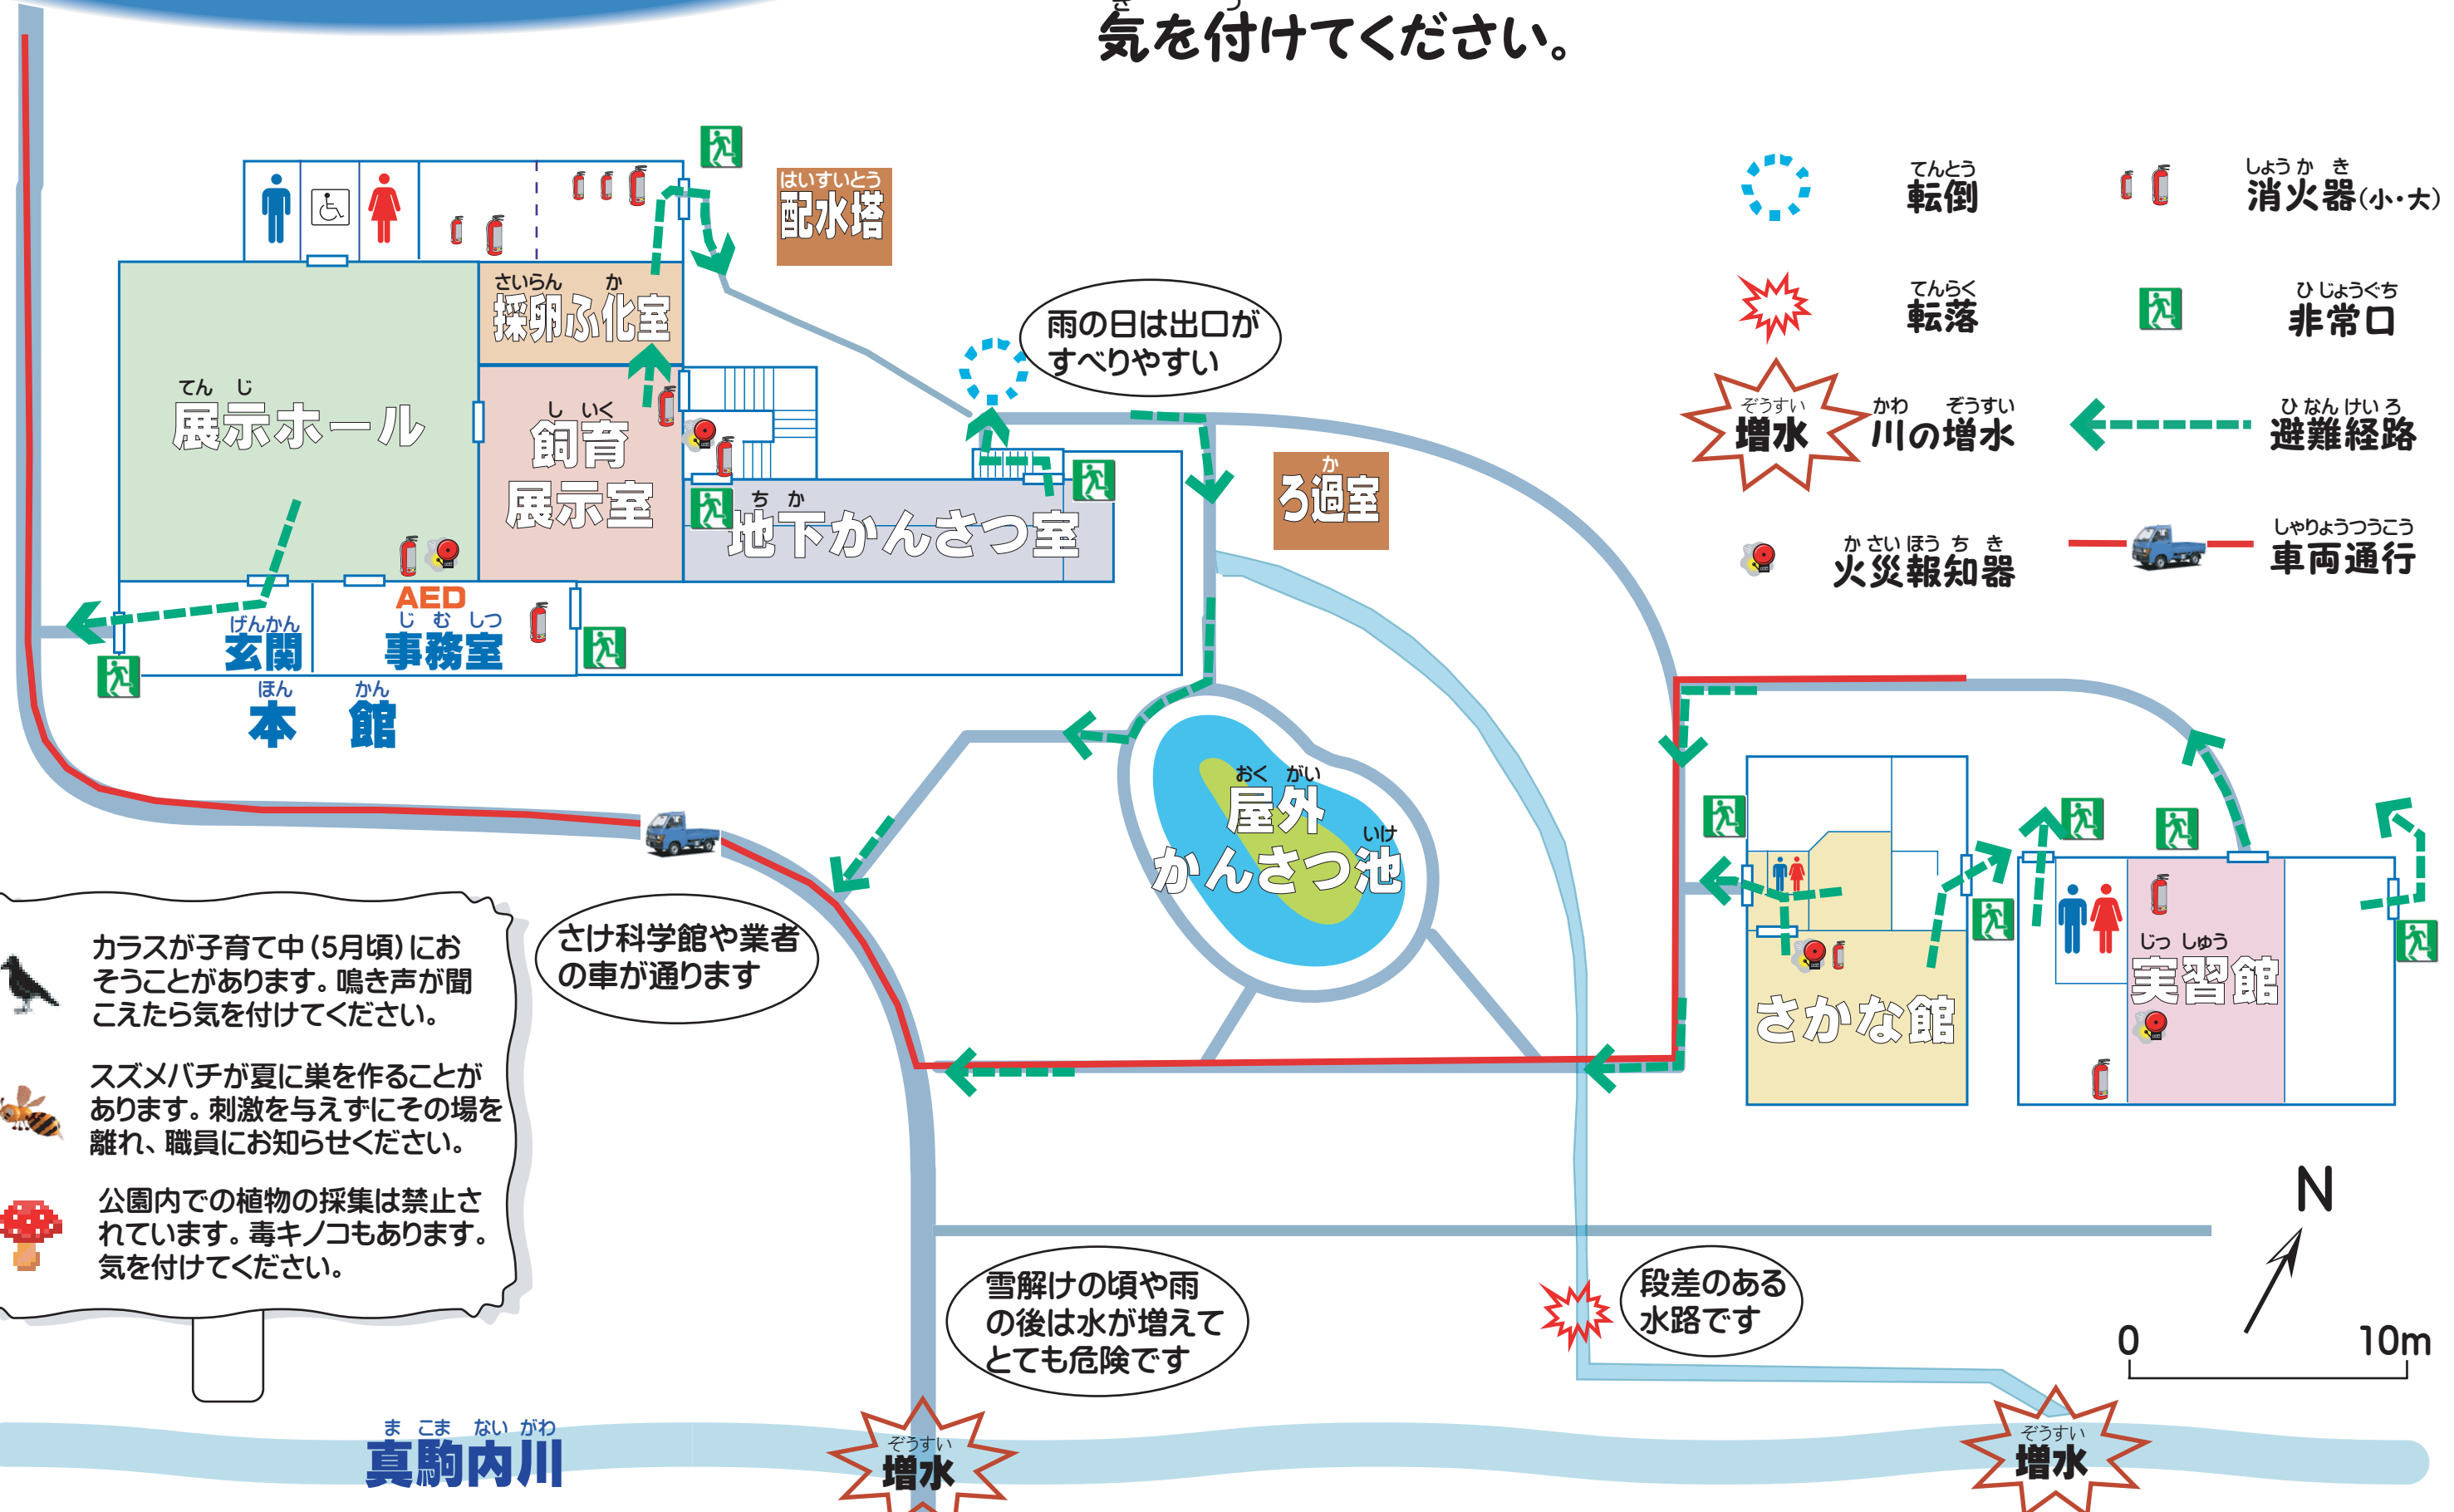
気を付けてください。

転倒　消火器(小・大)
転落　非常口
増水　川の増水　避難経路
火災報知器　車両通行

配水塔
採卵ふ化室
展示ホール
飼育展示室
地下かんさつ室
雨の日は出口がすべりやすい
ろ過室
玄関
AED
事務室
本館
屋外かんさつ池
さかな館
実習館
さけ科学館や業者の車が通ります

カラスが子育て中(5月頃)におそうことがあります。鳴き声が聞こえたら気を付けてください。

スズメバチが夏に巣を作ることがあります。刺激を与えずにその場を離れ、職員にお知らせください。

公園内での植物の採集は禁止されています。毒キノコもあります。気を付けてください。

雪解けの頃や雨の後は水が増えてとても危険です
段差のある水路です
N
0　10m
真駒内川
増水
増水